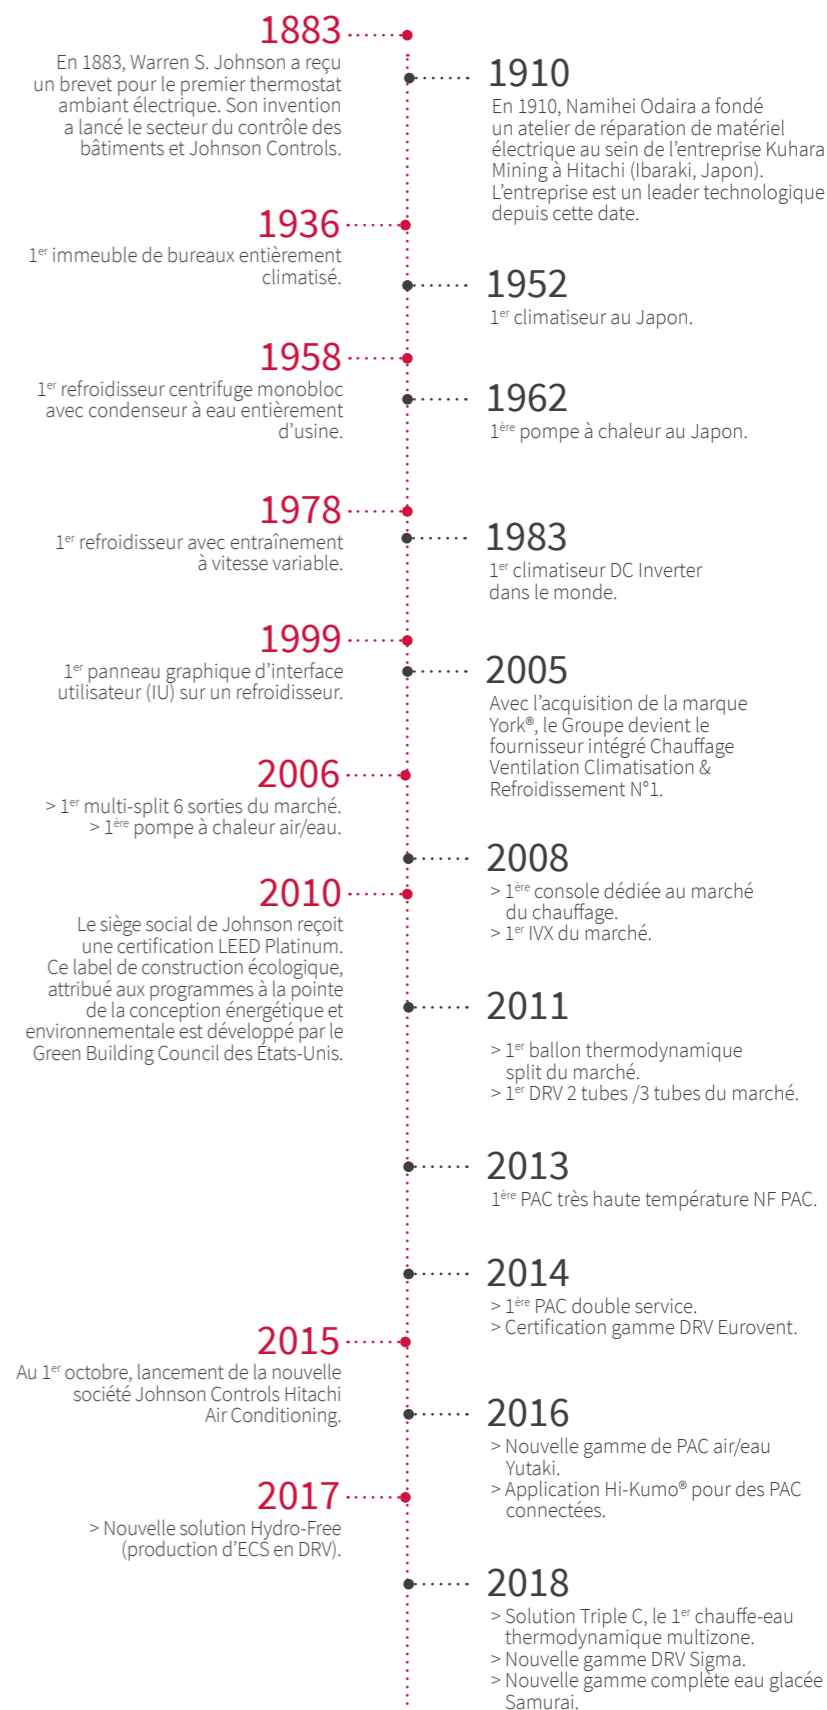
1883
En 1883, Warren S. Johnson a reçu un brevet pour le premier thermostat ambiant électrique. Son invention a lancé le secteur du contrôle des bâtiments et Johnson Controls.

1910
En 1910, Namihei Odaira a fondé un atelier de réparation de matériel électrique au sein de l'entreprise Kuhara Mining à Hitachi (Ibaraki, Japon). L'entreprise est un leader technologique depuis cette date.

1936
1$^{er}$ immeuble de bureaux entièrement climatisé.

1952
1$^{er}$ climatiseur au Japon.

1958
1$^{er}$ refroidisseur centrifuge monobloc avec condenseur à eau entièrement d'usine.

1962
1$^{ère}$ pompe à chaleur au Japon.

1978
1$^{er}$ refroidisseur avec entraînement à vitesse variable.

1983
1$^{er}$ climatiseur DC Inverter dans le monde.

1999
1$^{er}$ panneau graphique d'interface utilisateur (IU) sur un refroidisseur.

2005
Avec l'acquisition de la marque York®, le Groupe devient le fournisseur intégré Chauffage Ventilation Climatisation & Refroidissement N°1.

2006
> 1$^{er}$ multi-split 6 sorties du marché.
> 1$^{ère}$ pompe à chaleur air/eau.

2008
> 1$^{ère}$ console dédiée au marché du chauffage.
> 1$^{er}$ IVX du marché.

2010
Le siège social de Johnson reçoit une certification LEED Platinum. Ce label de construction écologique, attribué aux programmes à la pointe de la conception énergétique et environnementale est développé par le Green Building Council des États-Unis.

2011
> 1$^{er}$ ballon thermodynamique split du marché.
> 1$^{er}$ DRV 2 tubes /3 tubes du marché.

2013
1$^{ère}$ PAC très haute température NF PAC.

2014
> 1$^{ère}$ PAC double service.
> Certification gamme DRV Eurovent.

2015
Au 1$^{er}$ octobre, lancement de la nouvelle société Johnson Controls Hitachi Air Conditioning.

2016
> Nouvelle gamme de PAC air/eau Yutaki.
> Application Hi-Kumo® pour des PAC connectées.

2017
> Nouvelle solution Hydro-Free (production d'ECS en DRV).

2018
> Solution Triple C, le 1$^{er}$ chauffe-eau thermodynamique multizone.
> Nouvelle gamme DRV Sigma.
> Nouvelle gamme complète eau glacée Samurai.